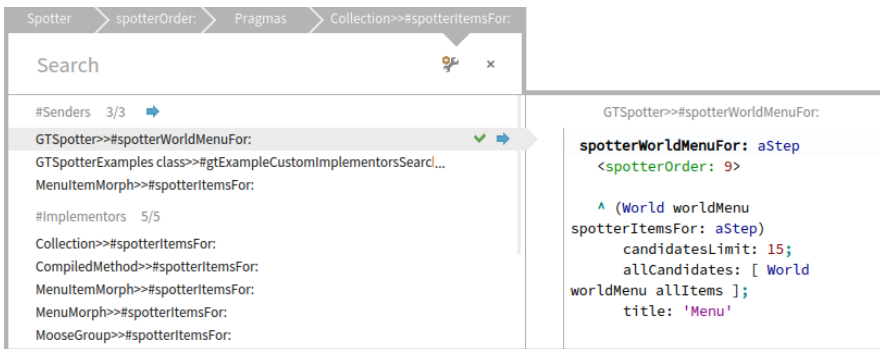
Spotter | spotterOrder: | Pragmas | Collection>>#spotterItemsFor:

Search

#Senders 3/3

GTSpotter>>#spotterWorldMenuFor:
GTSpotterExamples class>>#gtExampleCustomImplementorsSearc...
MenuItemMorph>>#spotterItemsFor:

#Implementors 5/5

Collection>>#spotterItemsFor:
CompiledMethod>>#spotterItemsFor:
MenuItemMorph>>#spotterItemsFor:
MenuMorph>>#spotterItemsFor:
MooseGroup>>#spotterItemsFor:

GTSpotter>>#spotterWorldMenuFor:

spotterWorldMenuFor: aStep
  <spotterOrder: 9>

  ^ (World worldMenu spotterItemsFor: aStep)
      candidatesLimit: 15;
      allCandidates: [ World worldMenu allItems ];
      title: 'Menu'